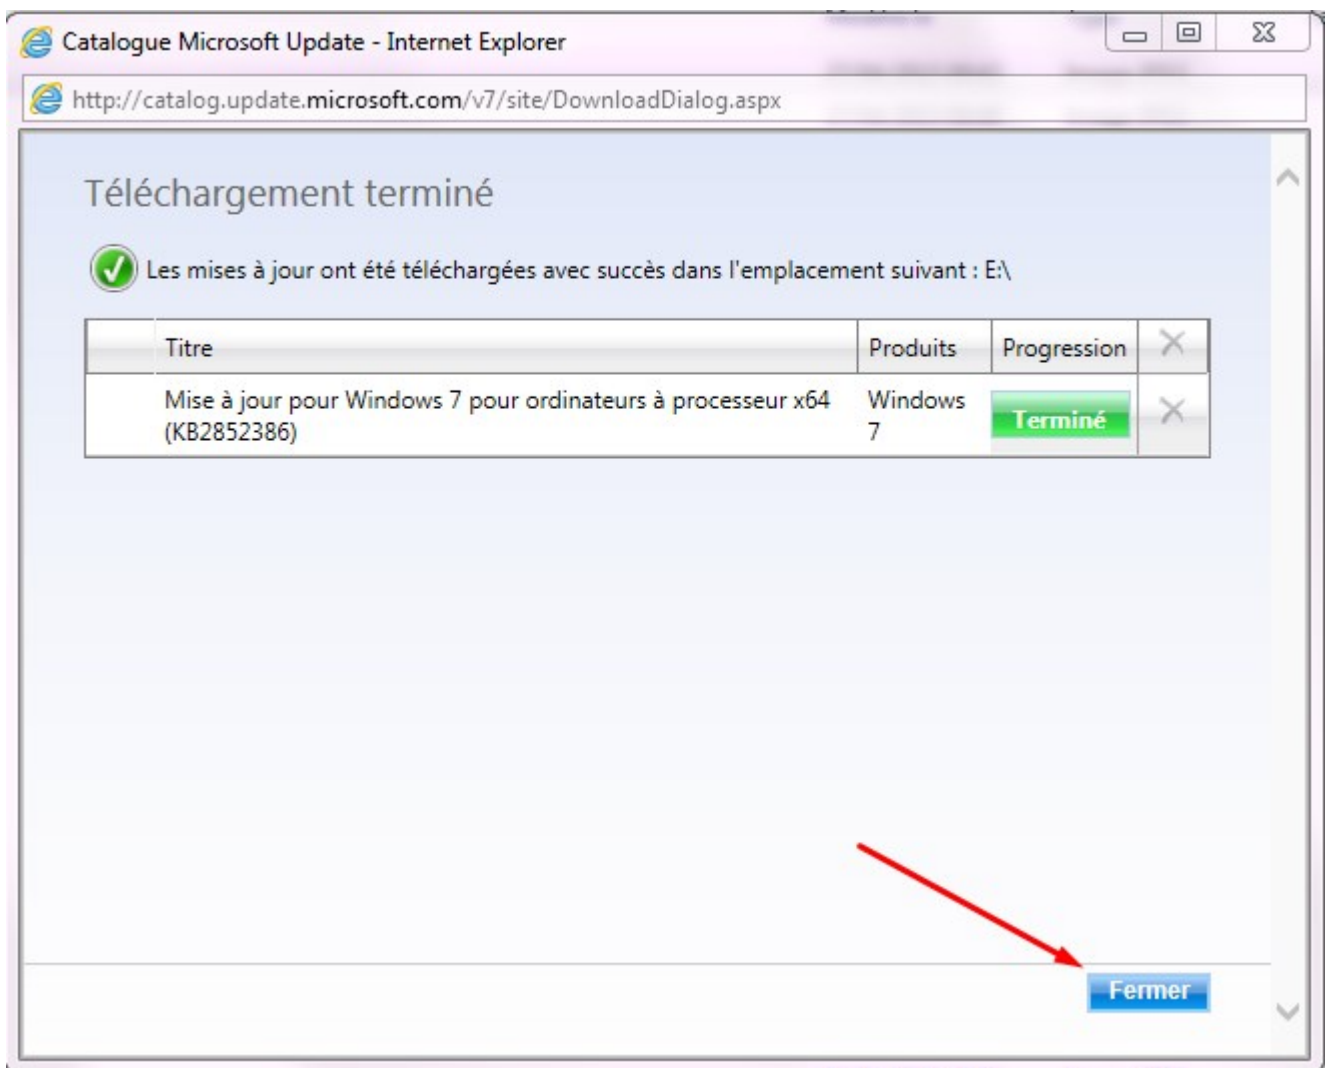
Catalogue Microsoft Update - Internet Explorer

http://catalog.update.microsoft.com/v7/site/DownloadDialog.aspx

Téléchargement terminé

Les mises à jour ont été téléchargées avec succès dans l'emplacement suivant : E:\

| | Titre | Produits | Progression | × |
|---|---|---|---|---|
| | Mise à jour pour Windows 7 pour ordinateurs à processeur x64 (KB2852386) | Windows 7 | Terminé | × |

Fermer